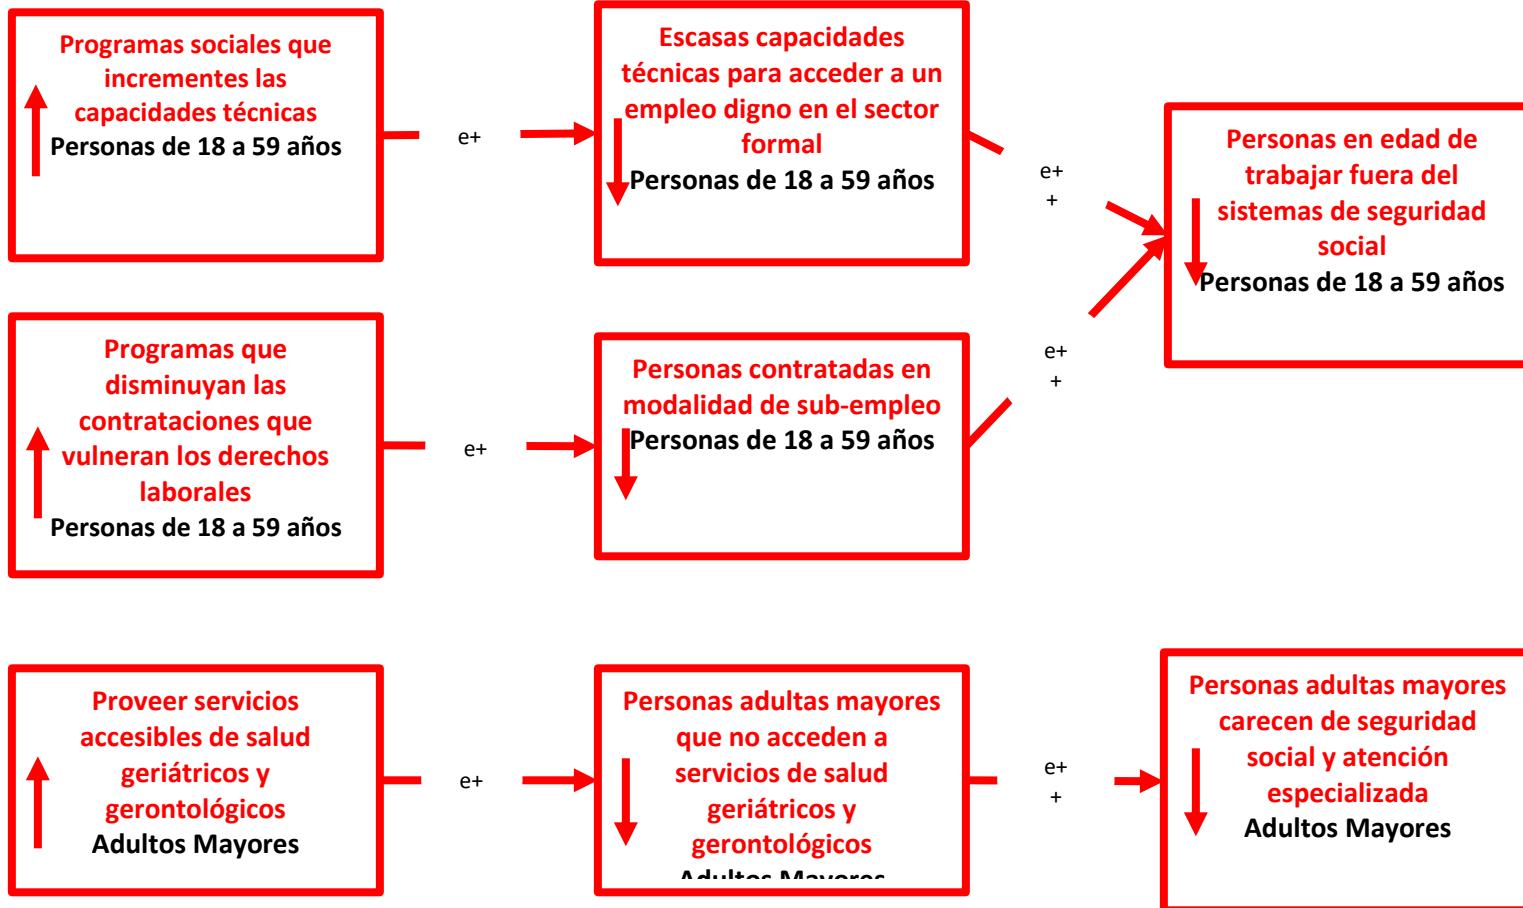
Programas sociales que incrementes las capacidades técnicas
Personas de 18 a 59 años

e+

Escasas capacidades técnicas para acceder a un empleo digno en el sector formal
Personas de 18 a 59 años

e+
+

Personas en edad de trabajar fuera del sistemas de seguridad social
Personas de 18 a 59 años

Programas que disminuyan las contrataciones que vulneran los derechos laborales
Personas de 18 a 59 años

e+

Personas contratadas en modalidad de sub-empleo
Personas de 18 a 59 años

e+
+

Proveer servicios accesibles de salud geriátricos y gerontológicos
Adultos Mayores

e+

Personas adultas mayores que no acceden a servicios de salud geriátricos y gerontológicos
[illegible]

e+
+

Personas adultas mayores carecen de seguridad social y atención especializada
Adultos Mayores